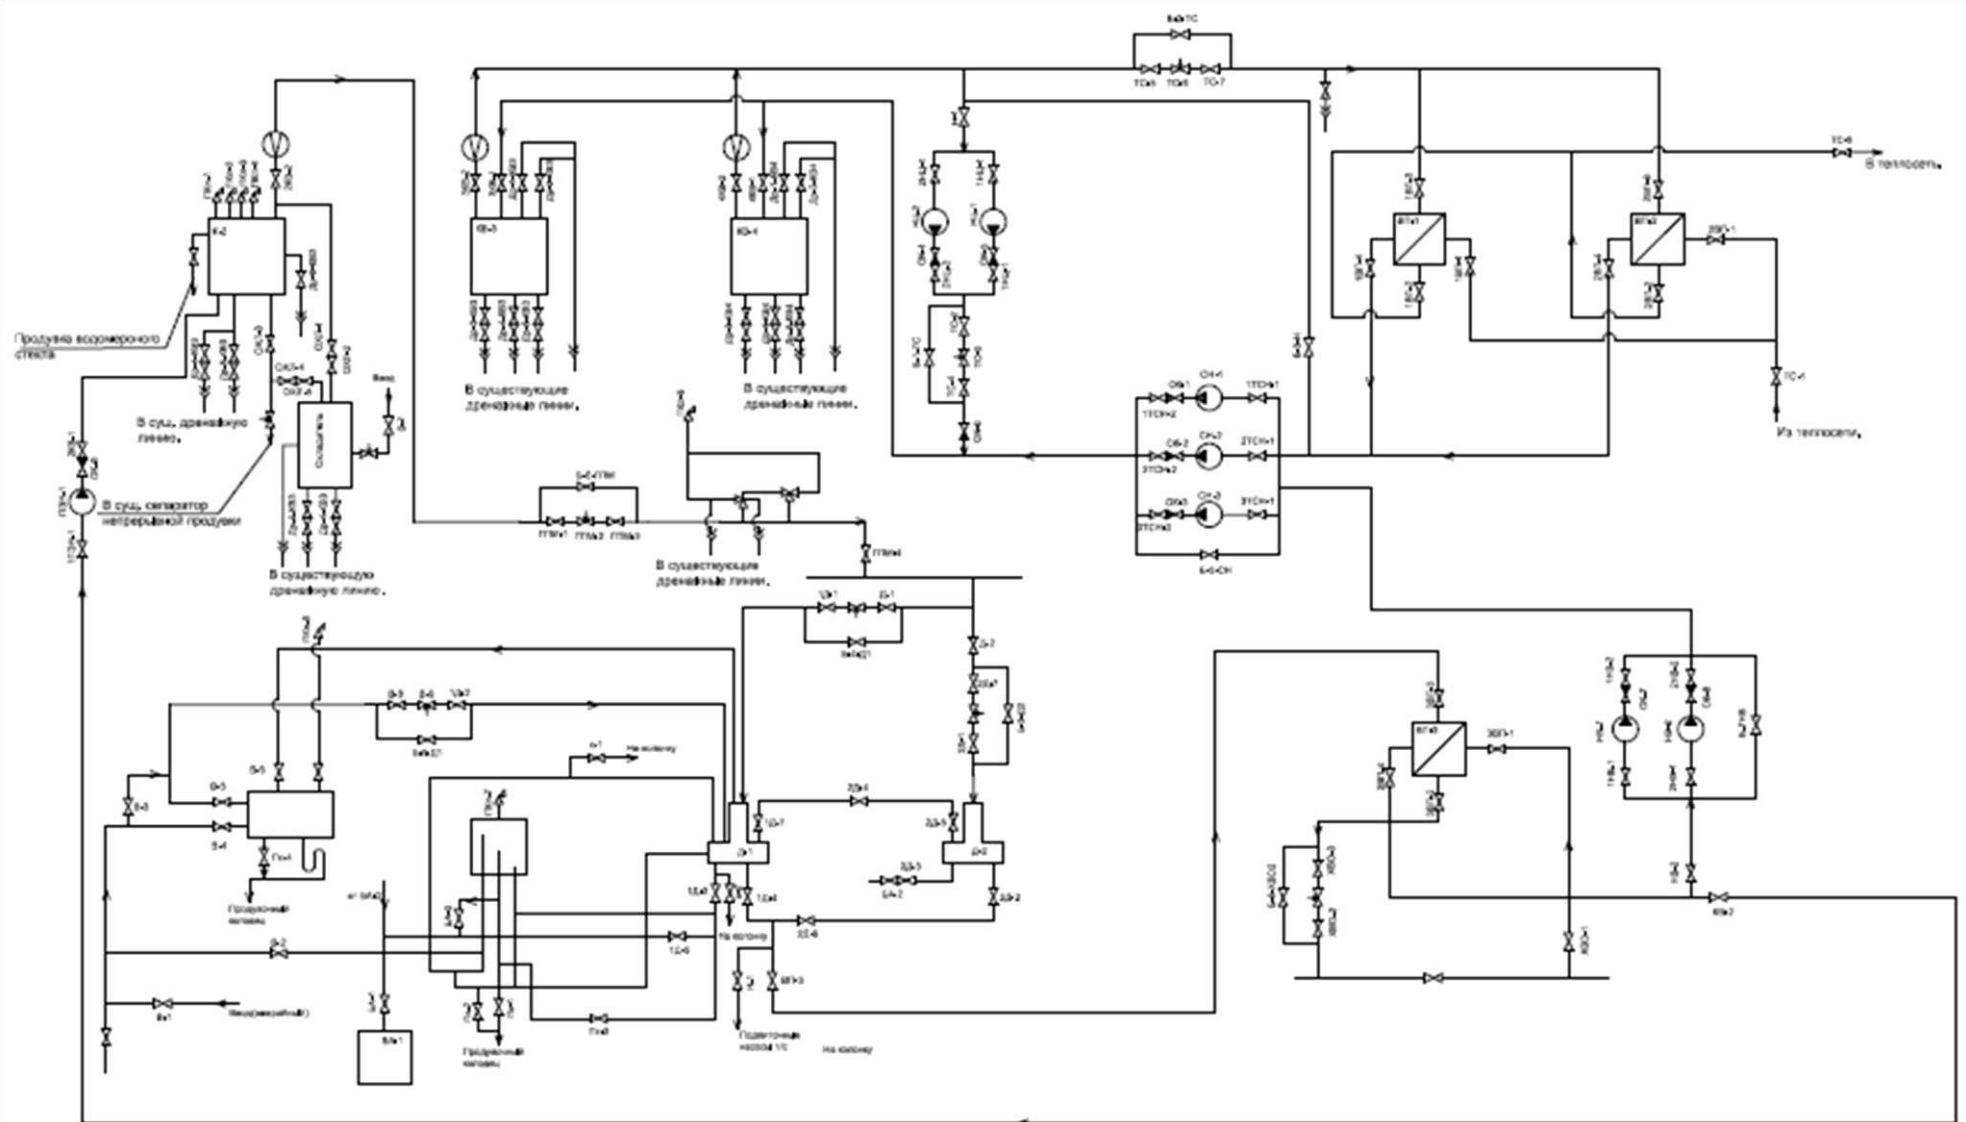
Байп.ТС
ТС-5 ТС-6 ТС-7
ТС-8
В теплосеть.
Продувка водомерного стекла
К-2
КВ-3
КВ-4
В существующие дренажные линии.
В существующие дренажные линии.
В сущ. дренажную линию.
В сущ. сепаратор непрерывной продувки
Охладитель
Выхл.
В существующую дренажную линию.
СН-1
СН-2
СН-3
Б-б-СН
Из теплосети.
ТС-1
ВП-1
ВП-2
ППВ-1 ППВ-2 ППВ-3
Б-б-ППВ
В существующие дренажные линии.
Д-1
Д-2
Продувочные колодец
Продувочные колодец
Подпиточные насосы ТС
На колонку
На колонку
На колонку
Ввод (аварийный)
Б-1
ВП-3